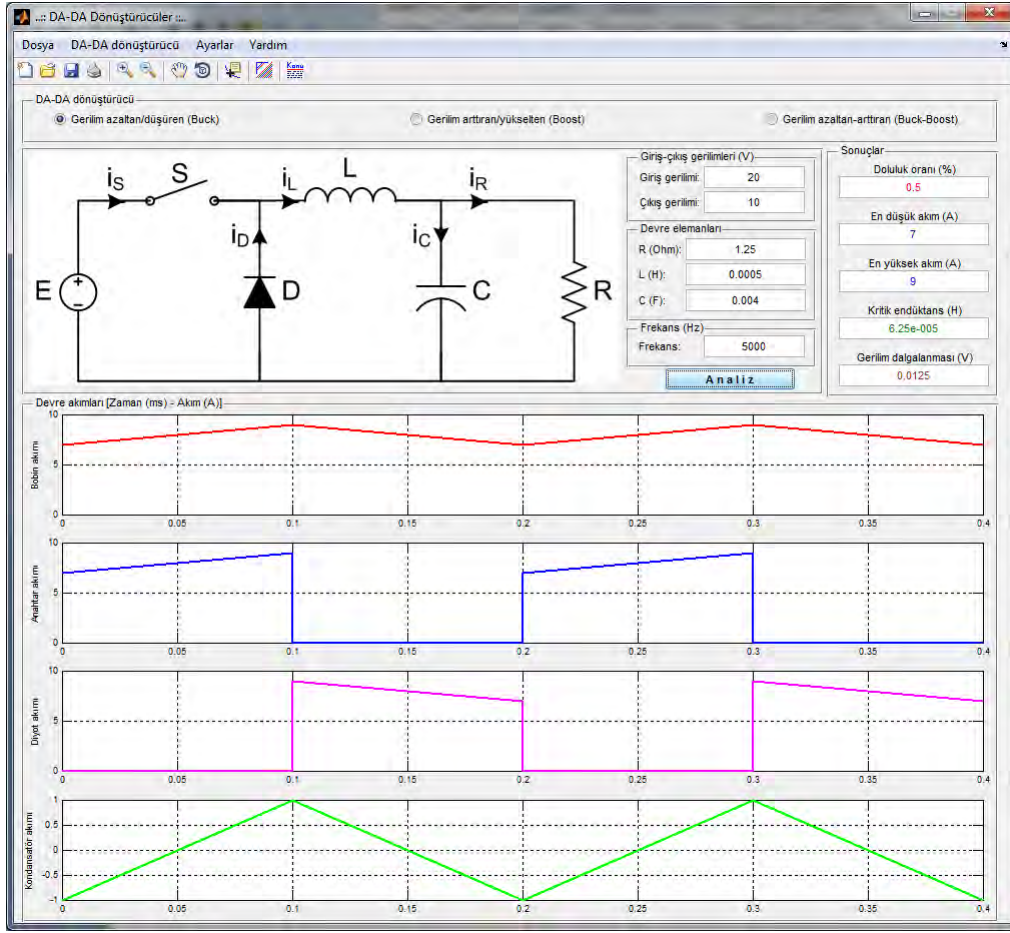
..:: DA-DA Dönüştürücüler ::..

Dosya DA-DA dönüştürücü Ayarlar Yardım

DA-DA dönüştürücü

Gerilim azaltan/düşüren (Buck) Gerilim arttıran/yükselten (Boost) Gerilim azaltan-arttıran (Buck-Boost)

$i_S$ S $i_L$ L $i_R$ $i_D$ $i_C$ E D C R

Giriş-çıkış gerilimleri (V)
Giriş gerilimi: 20
Çıkış gerilimi: 10

Devre elemanları
R (Ohm): 1.25
L (H): 0.0005
C (F): 0.004

Frekans (Hz)
Frekans: 5000

Analiz

Sonuçlar
Doluluk oranı (%)
0.5
En düşük akım (A)
7
En yüksek akım (A)
9
Kritik endüktans (H)
6.25e-005
Gerilim dalgalanması (V)
0.0125

Devre akımları [Zaman (ms) - Akım (A)]

Bobin akımı
0 0.05 0.1 0.15 0.2 0.25 0.3 0.35 0.4

Anahtar akımı
10 5 0
0 0.05 0.1 0.15 0.2 0.25 0.3 0.35 0.4

Diyot akımı
10 5 0
0 0.05 0.1 0.15 0.2 0.25 0.3 0.35 0.4

Kondansatör akımı
1 0.5 0 -0.5 -1
0 0.05 0.1 0.15 0.2 0.25 0.3 0.35 0.4